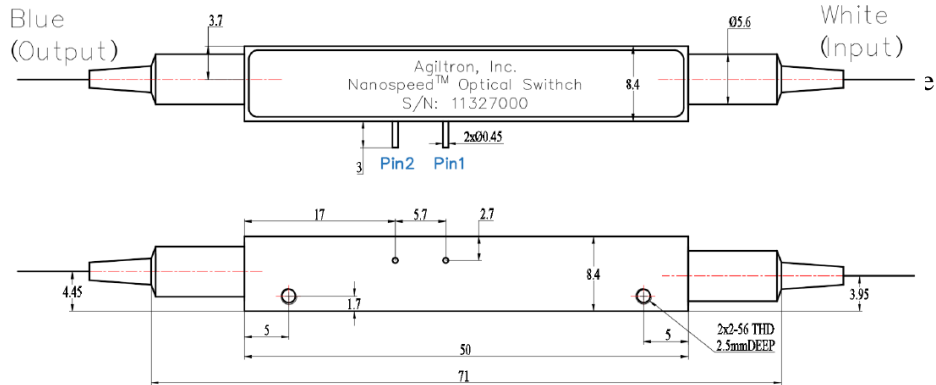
Blue
(Output)

3.7

Agiltron, Inc.
Nanospeed$^{TM}$ Optical Switch
S/N: 11327000

8.4

Ø5.6

White
(Input)

e

3

Pin2 Pin1

2xØ0.45

17

5.7

2.7

8.4

4.45

1.7

3.95

5

5

2x2-56 THD
2.5mmDEEP

50

71